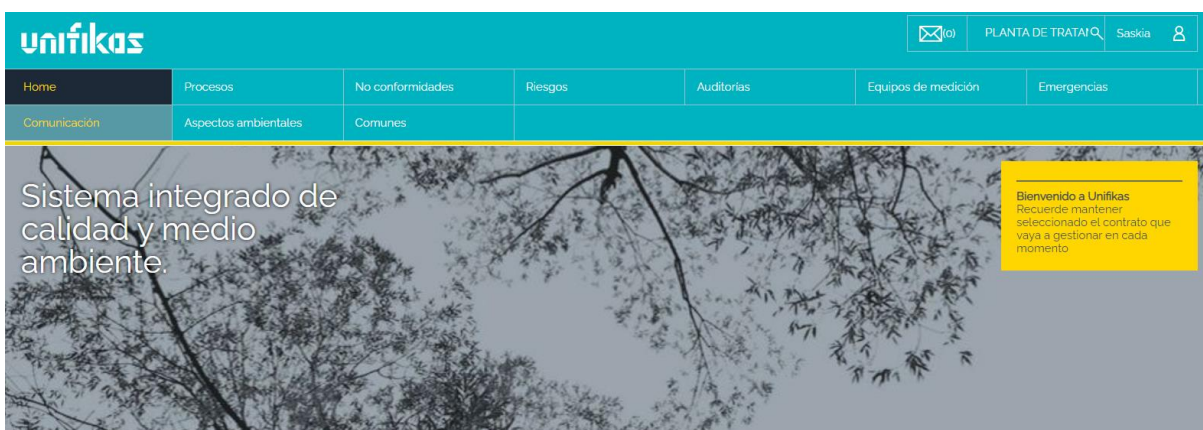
unifikas

(0) PLANTA DE TRATAM Saskia

Home | Procesos | No conformidades | Riesgos | Auditorías | Equipos de medición | Emergencias

Comunicación | Aspectos ambientales | Comunes

Sistema integrado de calidad y medio ambiente.

Bienvenido a Unifikas
Recuerde mantener seleccionado el contrato que vaya a gestionar en cada momento